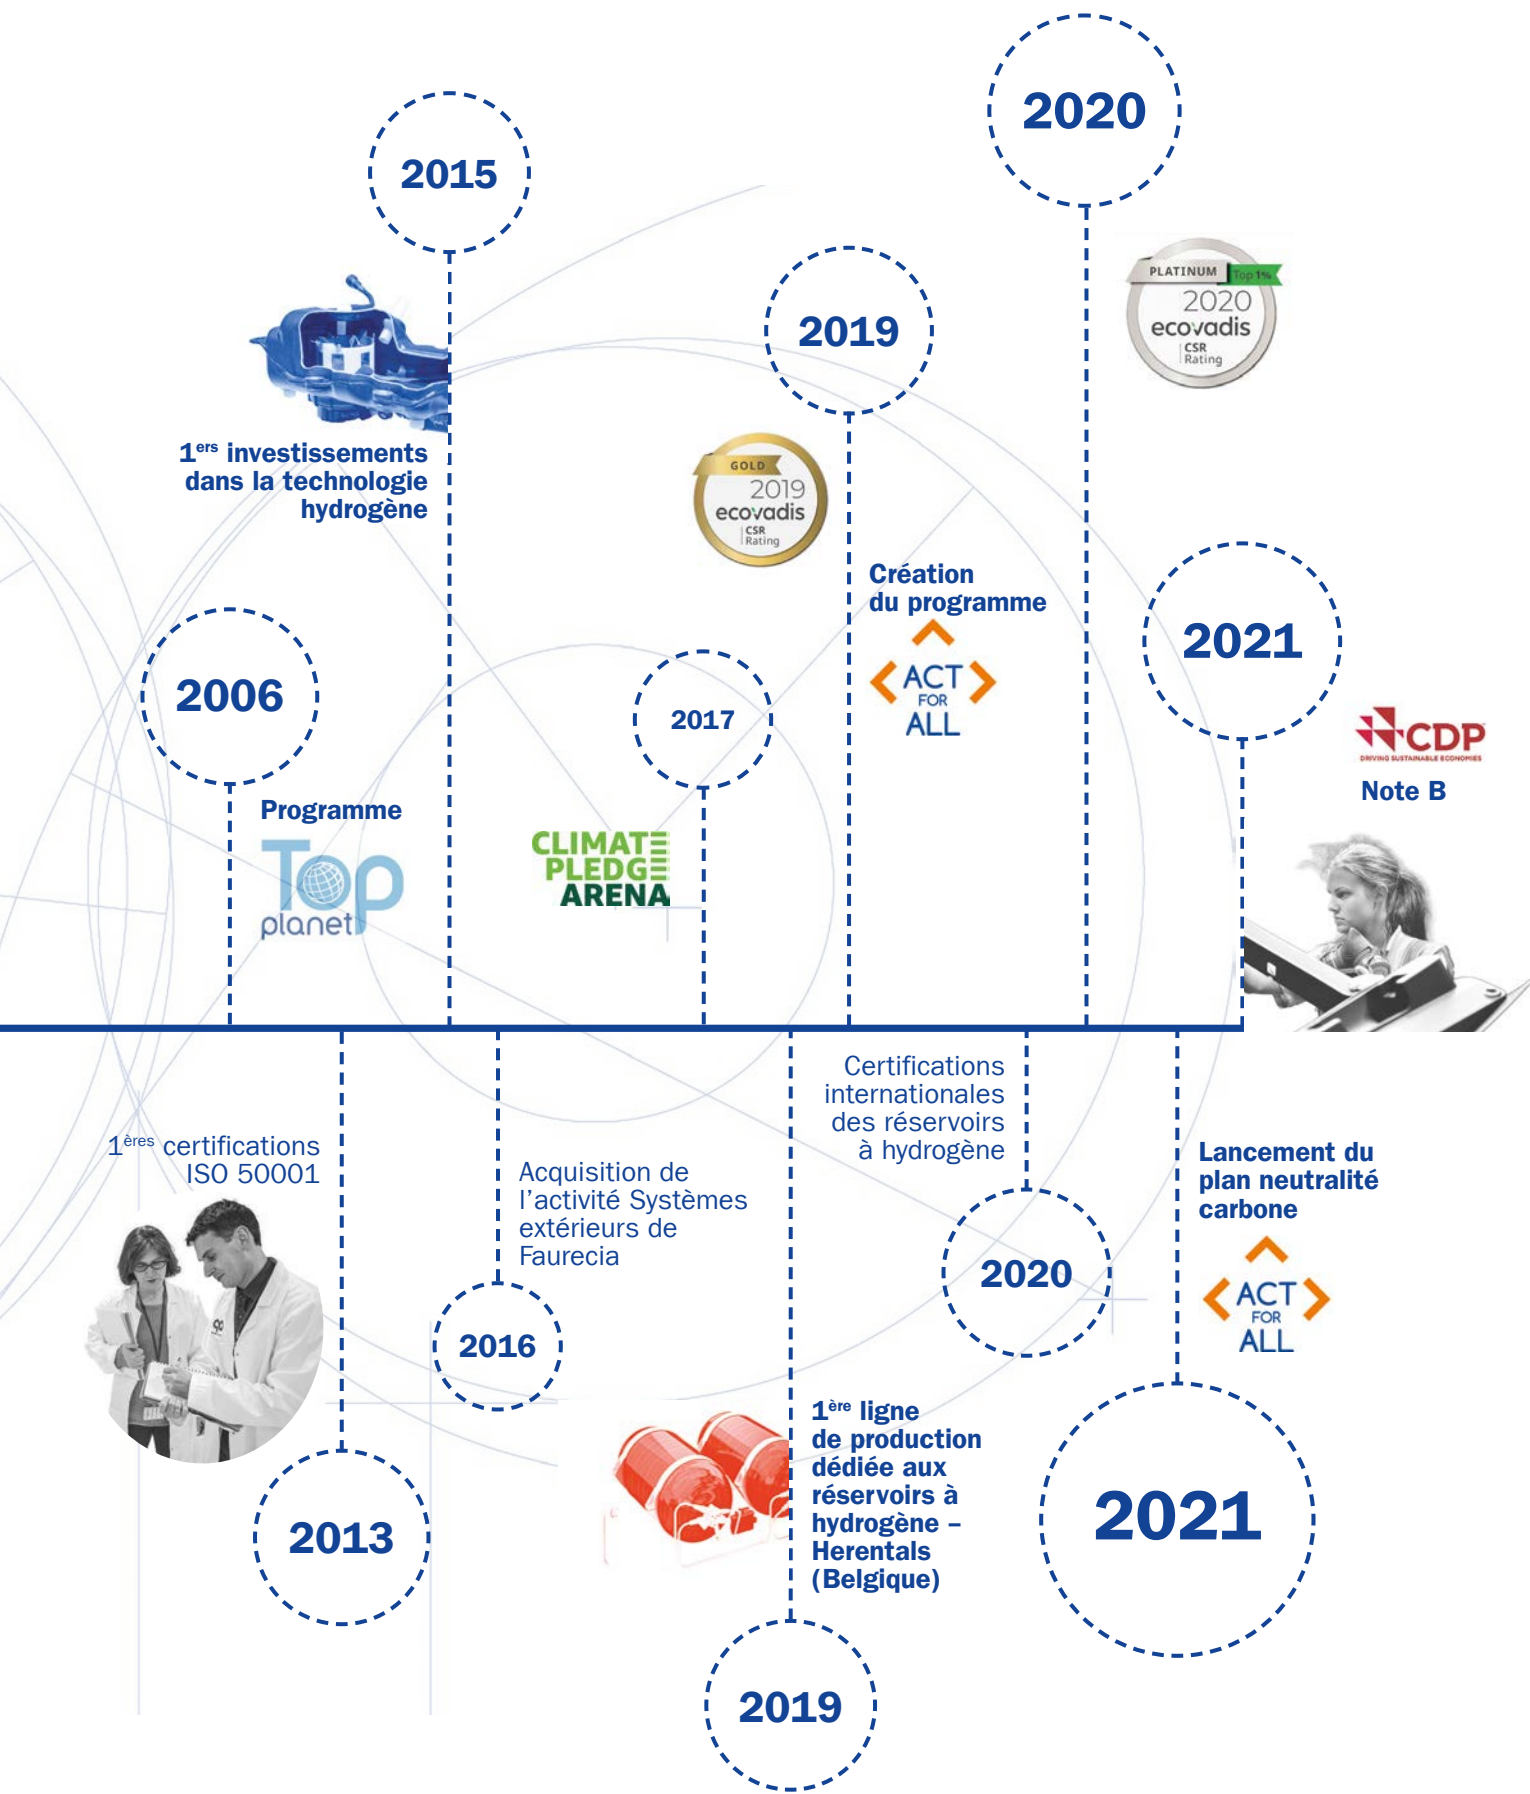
2020

2015

2019

PLATINUM Top 1%
2020
ecovadis
CSR Rating

1$^{ers}$ investissements dans la technologie hydrogène

GOLD
2019
ecovadis
CSR Rating

Création du programme
ACT FOR ALL

2006

2017

2021

CDP
DRIVING SUSTAINABLE ECONOMIES
Note B

Programme
Top planet

CLIMATE PLEDGE ARENA

1$^{ères}$ certifications ISO 50001

Acquisition de l'activité Systèmes extérieurs de Faurecia

Certifications internationales des réservoirs à hydrogène

Lancement du plan neutralité carbone
ACT FOR ALL

2020

2016

1$^{ère}$ ligne de production dédiée aux réservoirs à hydrogène – Herentals (Belgique)

2013

2021

2019